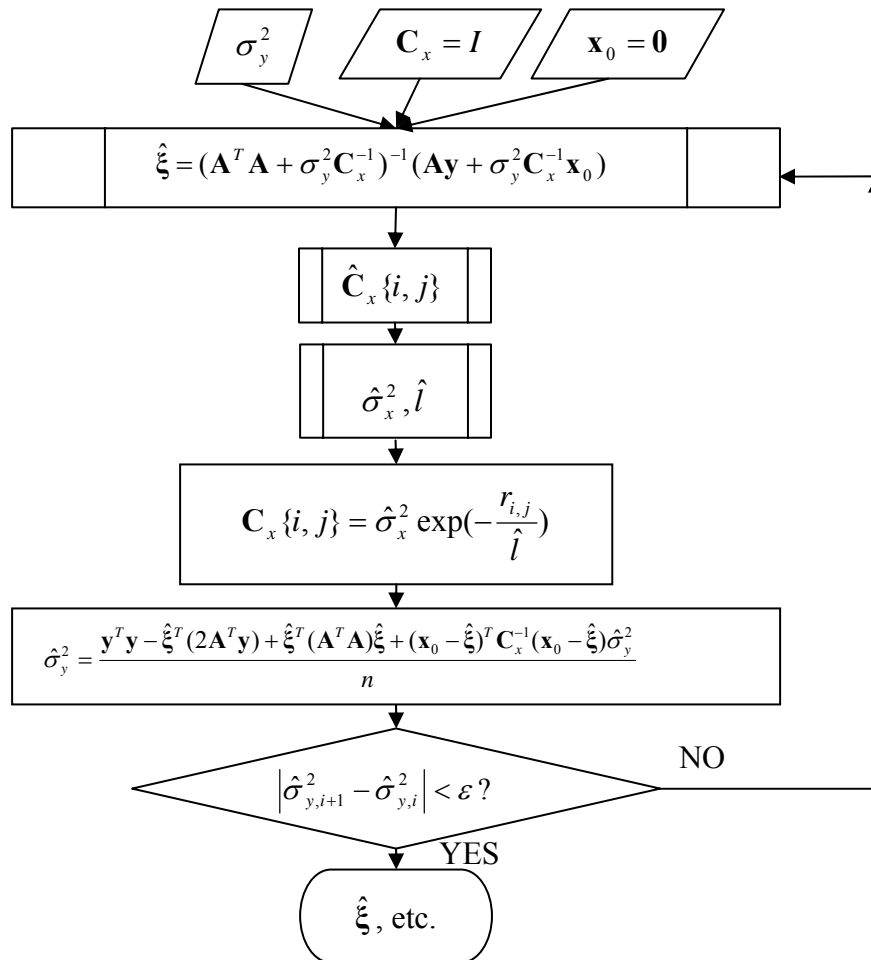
$\sigma_y^2$

$\mathbf{C}_x = I$

$\mathbf{x}_0 = \mathbf{0}$

$\hat{\boldsymbol{\xi}} = (\mathbf{A}^T\mathbf{A} + \sigma_y^2\mathbf{C}_x^{-1})^{-1}(\mathbf{A}\mathbf{y} + \sigma_y^2\mathbf{C}_x^{-1}\mathbf{x}_0)$

$\hat{\mathbf{C}}_x\{i, j\}$

$\hat{\sigma}_x^2, \hat{l}$

$\mathbf{C}_x\{i, j\} = \hat{\sigma}_x^2 \exp(-\frac{r_{i,j}}{\hat{l}})$

$\hat{\sigma}_y^2 = \frac{\mathbf{y}^T\mathbf{y} - \hat{\boldsymbol{\xi}}^T(2\mathbf{A}^T\mathbf{y}) + \hat{\boldsymbol{\xi}}^T(\mathbf{A}^T\mathbf{A})\hat{\boldsymbol{\xi}} + (\mathbf{x}_0 - \hat{\boldsymbol{\xi}})^T\mathbf{C}_x^{-1}(\mathbf{x}_0 - \hat{\boldsymbol{\xi}})\hat{\sigma}_y^2}{n}$

$\left|\hat{\sigma}_{y,i+1}^2 - \hat{\sigma}_{y,i}^2\right| < \varepsilon$?

NO

YES

$\hat{\boldsymbol{\xi}}$, etc.